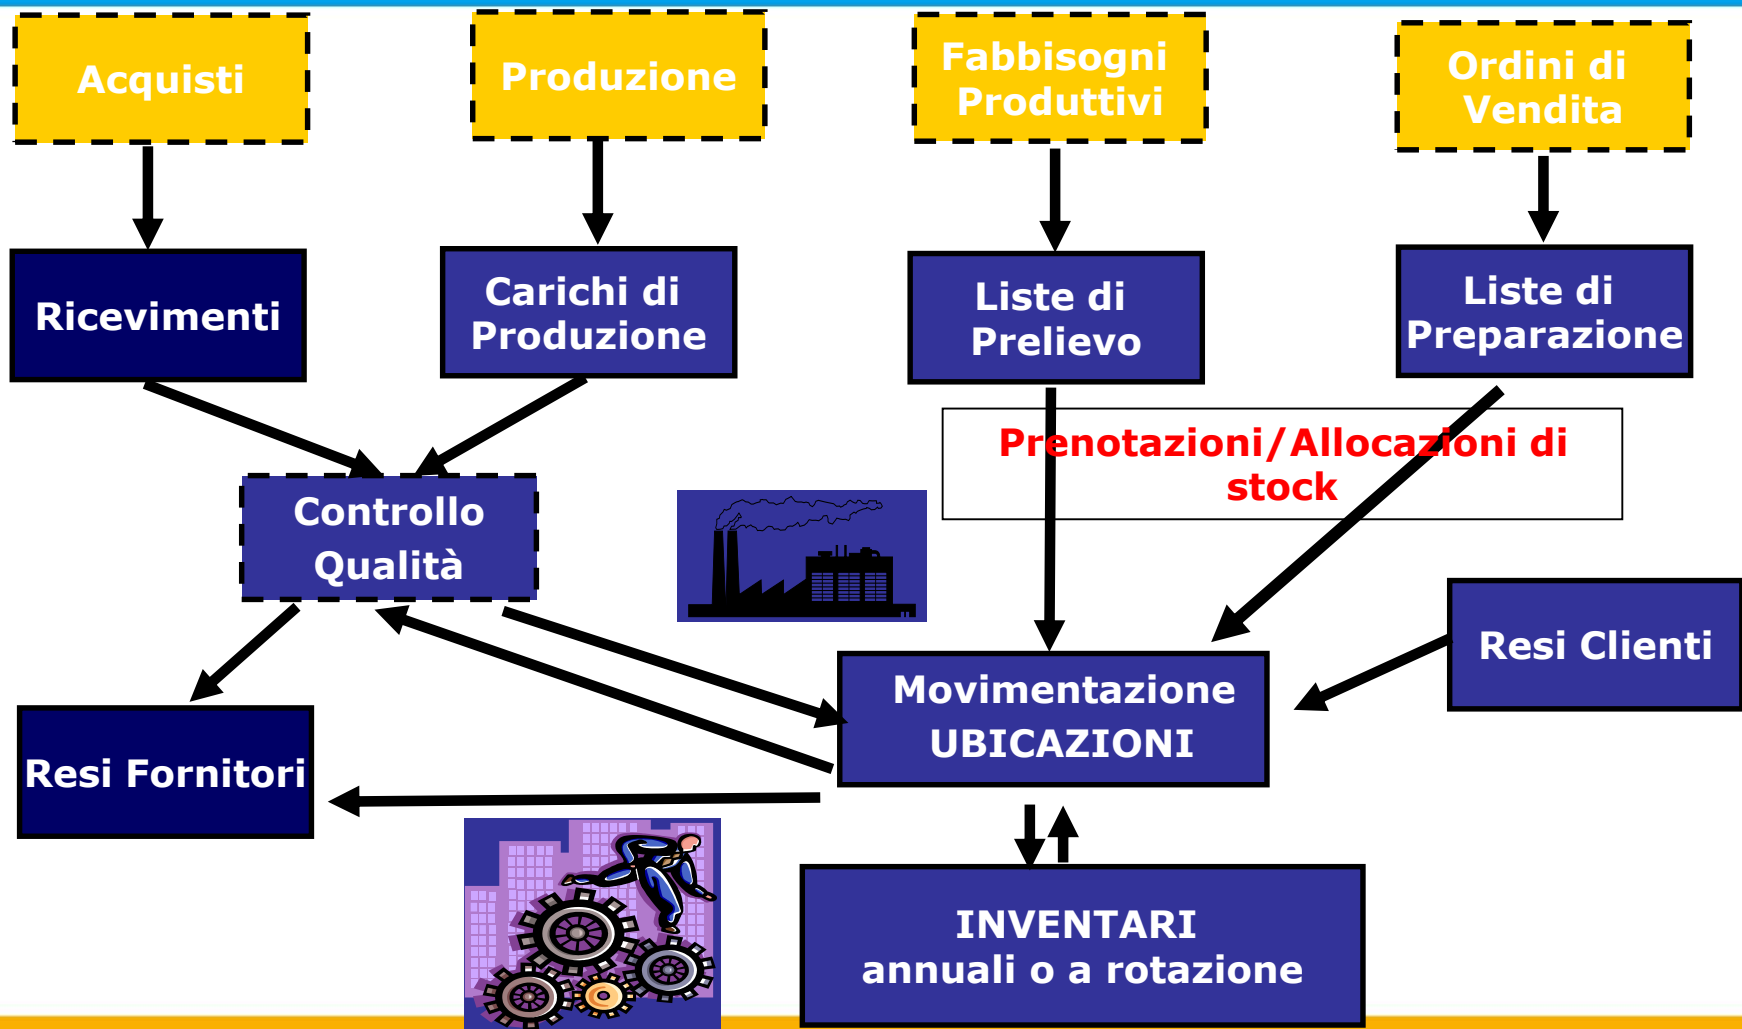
Acquisti

Produzione

Fabbisogni Produttivi

Ordini di Vendita

Ricevimenti

Carichi di Produzione

Liste di Prelievo

Liste di Preparazione

Prenotazioni/Allocazioni di stock

Controllo Qualità

Resi Clienti

Movimentazione UBICAZIONI

Resi Fornitori

INVENTARI annuali o a rotazione